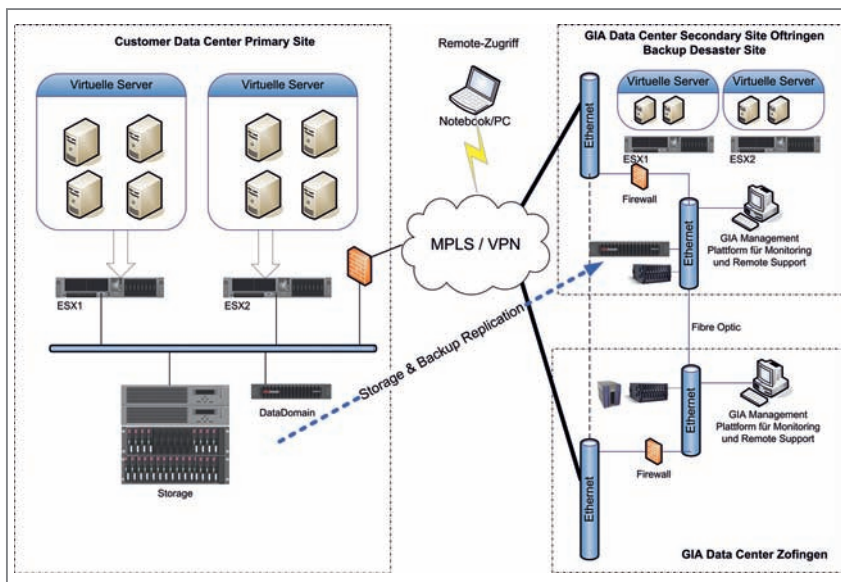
Customer Data Center Primary Site

Virtuelle Server

Virtuelle Server

ESX1

ESX2

Storage

DataDomain

Remote-Zugriff

Notebook/PC

MPLS / VPN

Storage & Backup Replication

GIA Data Center Secondary Site Oftringen
Backup Desaster Site

Ethernet

Virtuelle Server

Virtuelle Server

ESX1

ESX2

Firewall

Ethernet

GIA Management Plattform für Monitoring und Remote Support

Fibre Optic

Ethernet

GIA Management Plattform für Monitoring und Remote Support

Firewall

Ethernet

GIA Data Center Zofingen